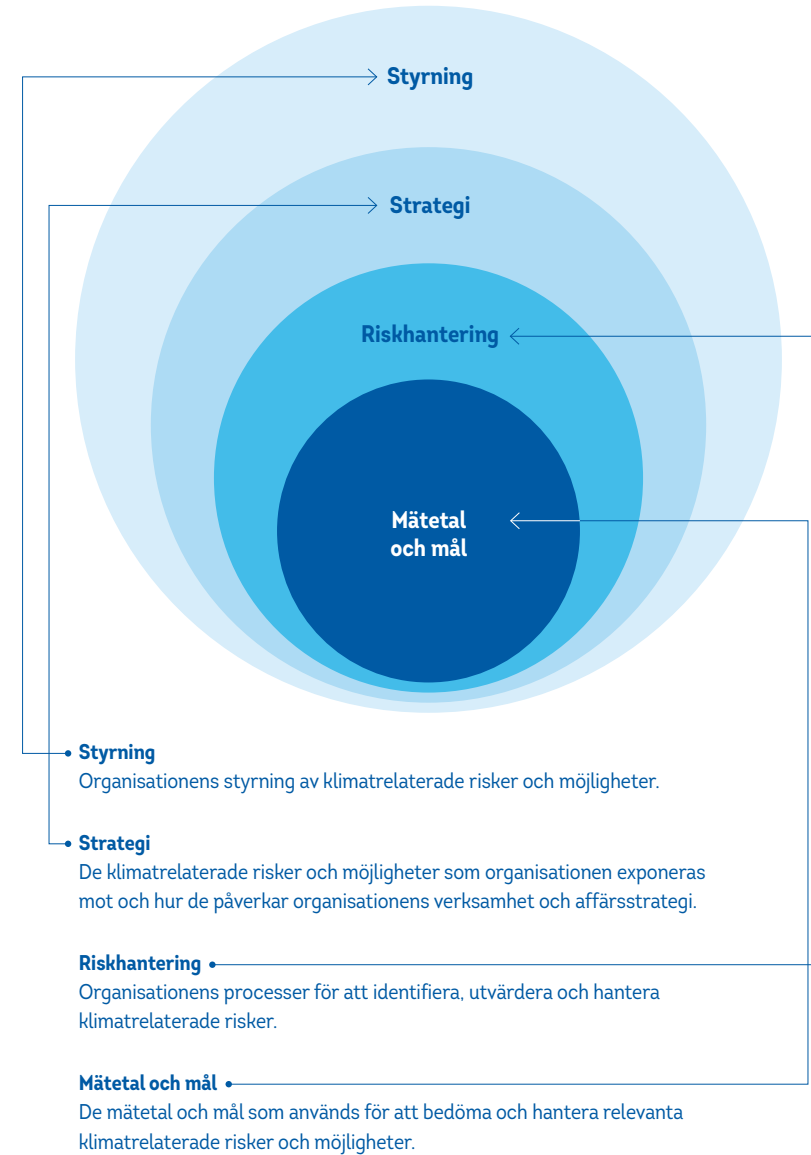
Styrning

Strategi

Riskhantering

Mätetal och mål

Styrning
Organisationens styrning av klimatrelaterade risker och möjligheter.

Strategi
De klimatrelaterade risker och möjligheter som organisationen exponeras mot och hur de påverkar organisationens verksamhet och affärsstrategi.

Riskhantering
Organisationens processer för att identifiera, utvärdera och hantera klimatrelaterade risker.

Mätetal och mål
De mätetal och mål som används för att bedöma och hantera relevanta klimatrelaterade risker och möjligheter.